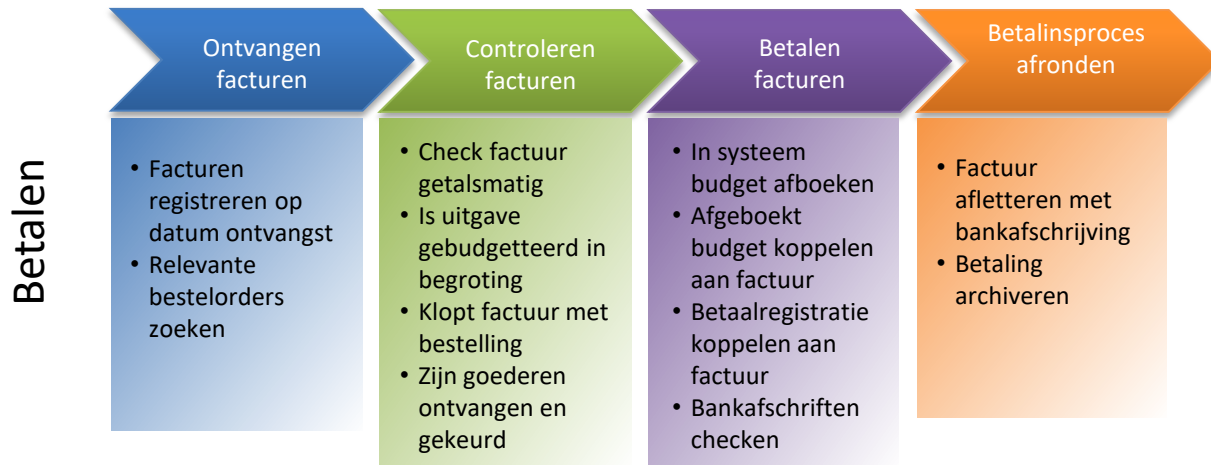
Betalen

Ontvangen facturen

- Facturen registreren op datum ontvangst
- Relevante bestelorders zoeken

Controleren facturen

- Check factuur getalsmatig
- Is uitgave gebudgetteerd in begroting
- Klopt factuur met bestelling
- Zijn goederen ontvangen en gekeurd

Betalen facturen

- In systeem budget afboeken
- Afgeboekt budget koppelen aan factuur
- Betaalregistratie koppelen aan factuur
- Bankafschriften checken

Betalinsproces afronden

- Factuur afletteren met bankafschrijving
- Betaling archiveren